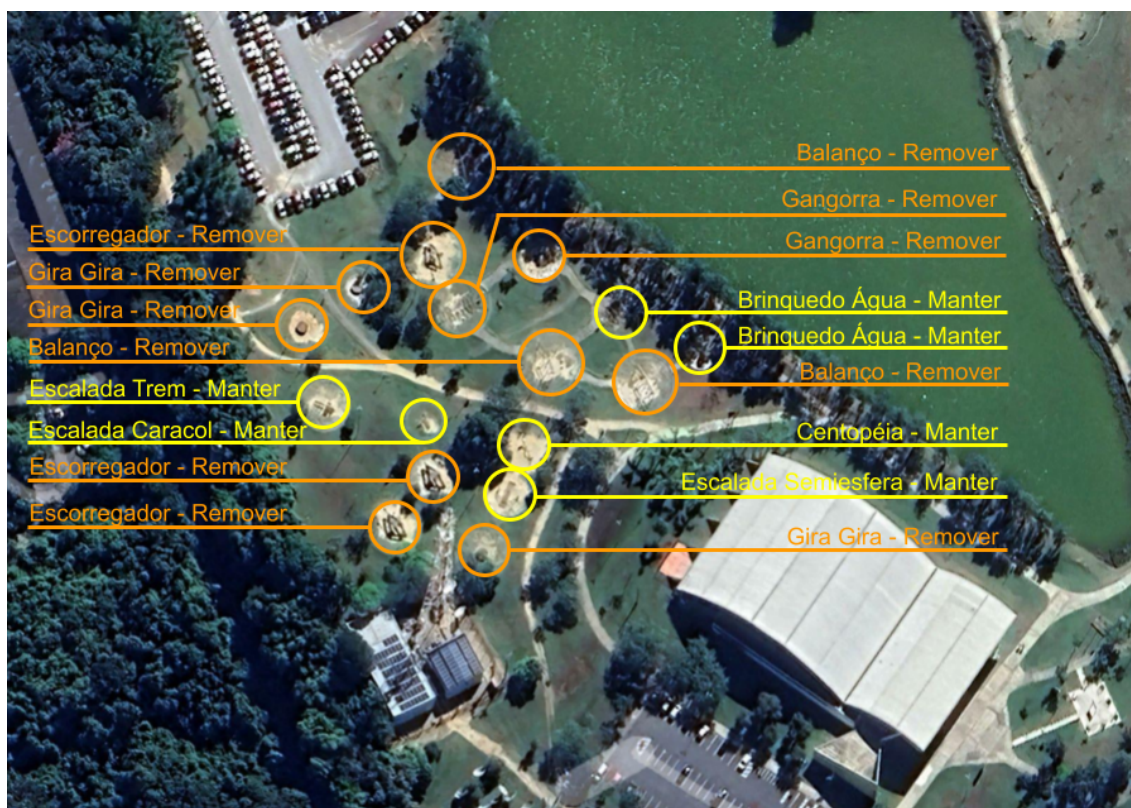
Balanço - Remover
Gangorra - Remover
Gangorra - Remover
Brinquedo Água - Manter
Brinquedo Água - Manter
Balanço - Remover
Centopéia - Manter
Escalada Semiesfera - Manter
Gira Gira - Remover

Escorregador - Remover
Gira Gira - Remover
Gira Gira - Remover
Balanço - Remover
Escalada Trem - Manter
Escalada Caracol - Manter
Escorregador - Remover
Escorregador - Remover